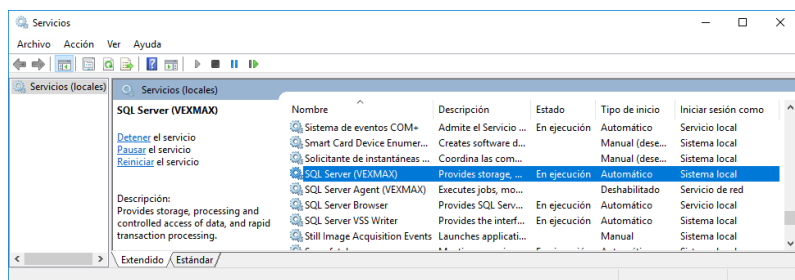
Servicios

Archivo Acción Ver Ayuda

Servicios (locales)

Servicios (locales)

SQL Server (VEXMAX)

Detener el servicio
Pausar el servicio
Reiniciar el servicio

Descripción:
Provides storage, processing and controlled access of data, and rapid transaction processing.

| Nombre | Descripción | Estado | Tipo de inicio | Iniciar sesión como |
|---|---|---|---|---|
| Sistema de eventos COM+ | Admite el Servicio ... | En ejecución | Automático | Servicio local |
| Smart Card Device Enumer... | Creates software d... | | Manual (dese... | Sistema local |
| Solicitante de instantáneas ... | Coordina las com... | | Manual (dese... | Sistema local |
| SQL Server (VEXMAX) | Provides storage, ... | En ejecución | Automático | Sistema local |
| SQL Server Agent (VEXMAX) | Executes jobs, mo... | | Deshabilitado | Servicio de red |
| SQL Server Browser | Provides SQL Serv... | En ejecución | Automático | Servicio local |
| SQL Server VSS Writer | Provides the interf... | En ejecución | Automático | Sistema local |
| Still Image Acquisition Events | Launches applicati... | | Manual | Sistema local |

Extendido Estándar